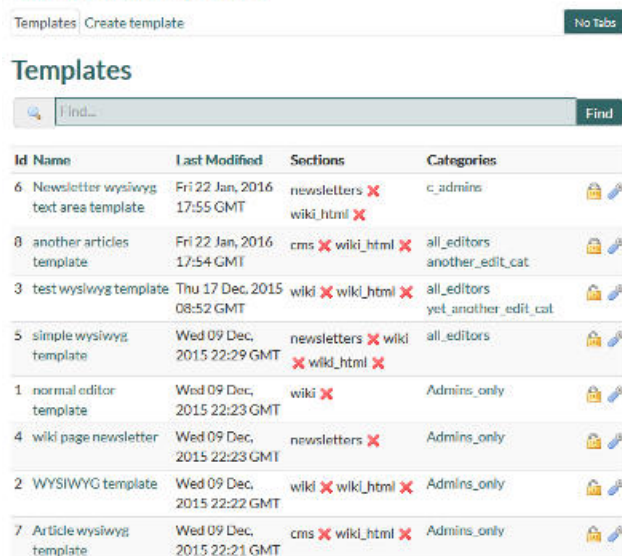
Templates Create template

No Tabs

Templates

Find...

Find

| Id | Name | Last Modified | Sections | Categories |
|---|---|---|---|---|
| 6 | Newsletter wysiwyg text area template | Fri 22 Jan, 2016 17:55 GMT | newsletters wiki_html | c_admins |
| 8 | another articles template | Fri 22 Jan, 2016 17:54 GMT | cms wiki_html | all_editors another_edit_cat |
| 3 | test wysiwyg template | Thu 17 Dec, 2015 08:52 GMT | wiki wiki_html | all_editors yet_another_edit_cat |
| 5 | simple wysiwyg template | Wed 09 Dec, 2015 22:29 GMT | newsletters wiki wiki_html | all_editors |
| 1 | normal editor template | Wed 09 Dec, 2015 22:23 GMT | wiki | Admins_only |
| 4 | wiki page newsletter | Wed 09 Dec, 2015 22:23 GMT | newsletters | Admins_only |
| 2 | WYSIWYG template | Wed 09 Dec, 2015 22:22 GMT | wiki wiki_html | Admins_only |
| 7 | Article wysiwyg template | Wed 09 Dec, 2015 22:21 GMT | cms wiki_html | Admins_only |